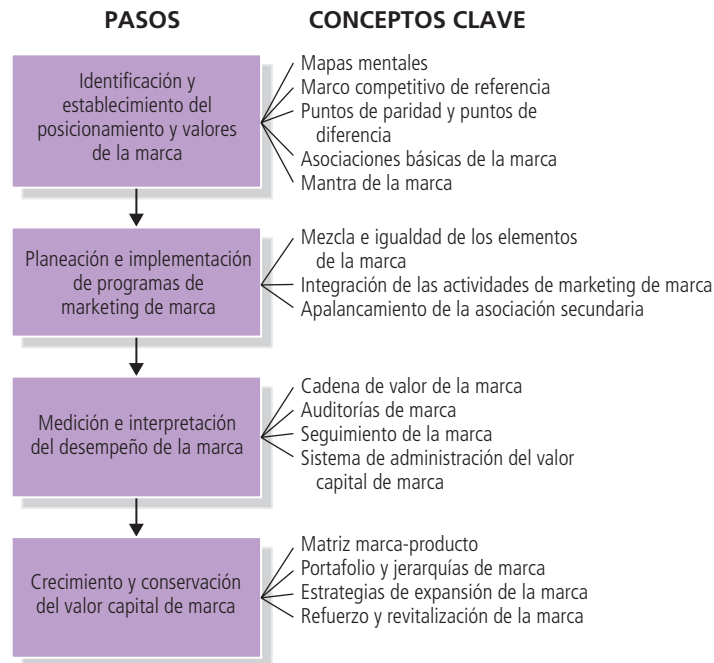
PASOS

CONCEPTOS CLAVE

Identificación y establecimiento del posicionamiento y valores de la marca

Mapas mentales
Marco competitivo de referencia
Puntos de paridad y puntos de diferencia
Asociaciones básicas de la marca
Mantra de la marca

Planeación e implementación de programas de marketing de marca

Mezcla e igualdad de los elementos de la marca
Integración de las actividades de marketing de marca
Apalancamiento de la asociación secundaria

Medición e interpretación del desempeño de la marca

Cadena de valor de la marca
Auditorías de marca
Seguimiento de la marca
Sistema de administración del valor capital de marca

Crecimiento y conservación del valor capital de marca

Matriz marca-producto
Portafolio y jerarquías de marca
Estrategias de expansión de la marca
Refuerzo y revitalización de la marca